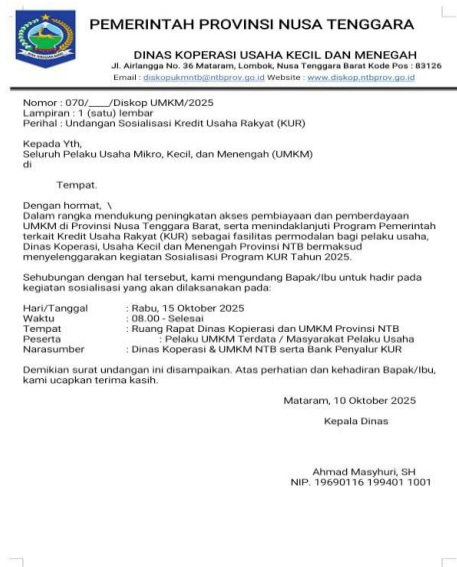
PEMERINTAH PROVINSI NUSA TENGGARA

DINAS KOPERASI USAHA KECIL DAN MENEGAH
Jl. Airlangga No. 36 Mataram, Lombok, Nusa Tenggara Barat Kode Pos : 83126
Email : diskopukmntb@ntbprov.go.id Website : www.diskop.ntbprov.go.id

Nomor : 070/____/Diskop UMKM/2025
Lampiran : 1 (satu) lembar
Perihal : Undangan Sosialisasi Kredit Usaha Rakyat (KUR)

Kepada Yth,
Seluruh Pelaku Usaha Mikro, Kecil, dan Menengah (UMKM)
di

Tempat.

Dengan hormat, \
Dalam rangka mendukung peningkatan akses pembiayaan dan pemberdayaan UMKM di Provinsi Nusa Tenggara Barat, serta menindaklanjuti Program Pemerintah terkait Kredit Usaha Rakyat (KUR) sebagai fasilitas permodalan bagi pelaku usaha, Dinas Koperasi, Usaha Kecil dan Menengah Provinsi NTB bermaksud menyelenggarakan kegiatan Sosialisasi Program KUR Tahun 2025.

Sehubungan dengan hal tersebut, kami mengundang Bapak/Ibu untuk hadir pada kegiatan sosialisasi yang akan dilaksanakan pada:

Hari/Tanggal : Rabu, 15 Oktober 2025
Waktu : 08.00 - Selesai
Tempat : Ruang Rapat Dinas Kopierasi dan UMKM Provinsi NTB
Peserta : Pelaku UMKM Terdata / Masyarakat Pelaku Usaha
Narasumber : Dinas Koperasi & UMKM NTB serta Bank Penyalur KUR

Demikian surat undangan ini disampaikan. Atas perhatian dan kehadiran Bapak/Ibu, kami ucapkan terima kasih.

Mataram, 10 Oktober 2025

Kepala Dinas

Ahmad Masyhuri, SH
NIP. 19690116 199401 1001